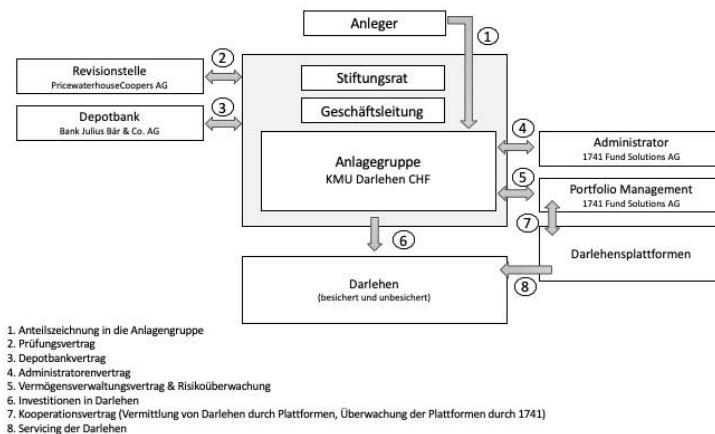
Anleger

1

Revisionsstelle
PricewaterhouseCoopers AG

2

Stiftungsrat

Depotbank
Bank Julius Bär & Co. AG

3

Geschäftsleitung

4

Administrator
1741 Fund Solutions AG

Anlagegruppe
KMU Darlehen CHF

5

Portfolio Management
1741 Fund Solutions AG

7

6

Darlehensplattformen

Darlehen
(besichert und unbesichert)

8

1. Anteilszeichnung in die Anlagengruppe
2. Prüfungsvertrag
3. Depotbankvertrag
4. Administratorenvertrag
5. Vermögensverwaltungsvertrag & Risikoüberwachung
6. Investitionen in Darlehen
7. Kooperationsvertrag (Vermittlung von Darlehen durch Plattformen, Überwachung der Plattformen durch 1741)
8. Servicing der Darlehen